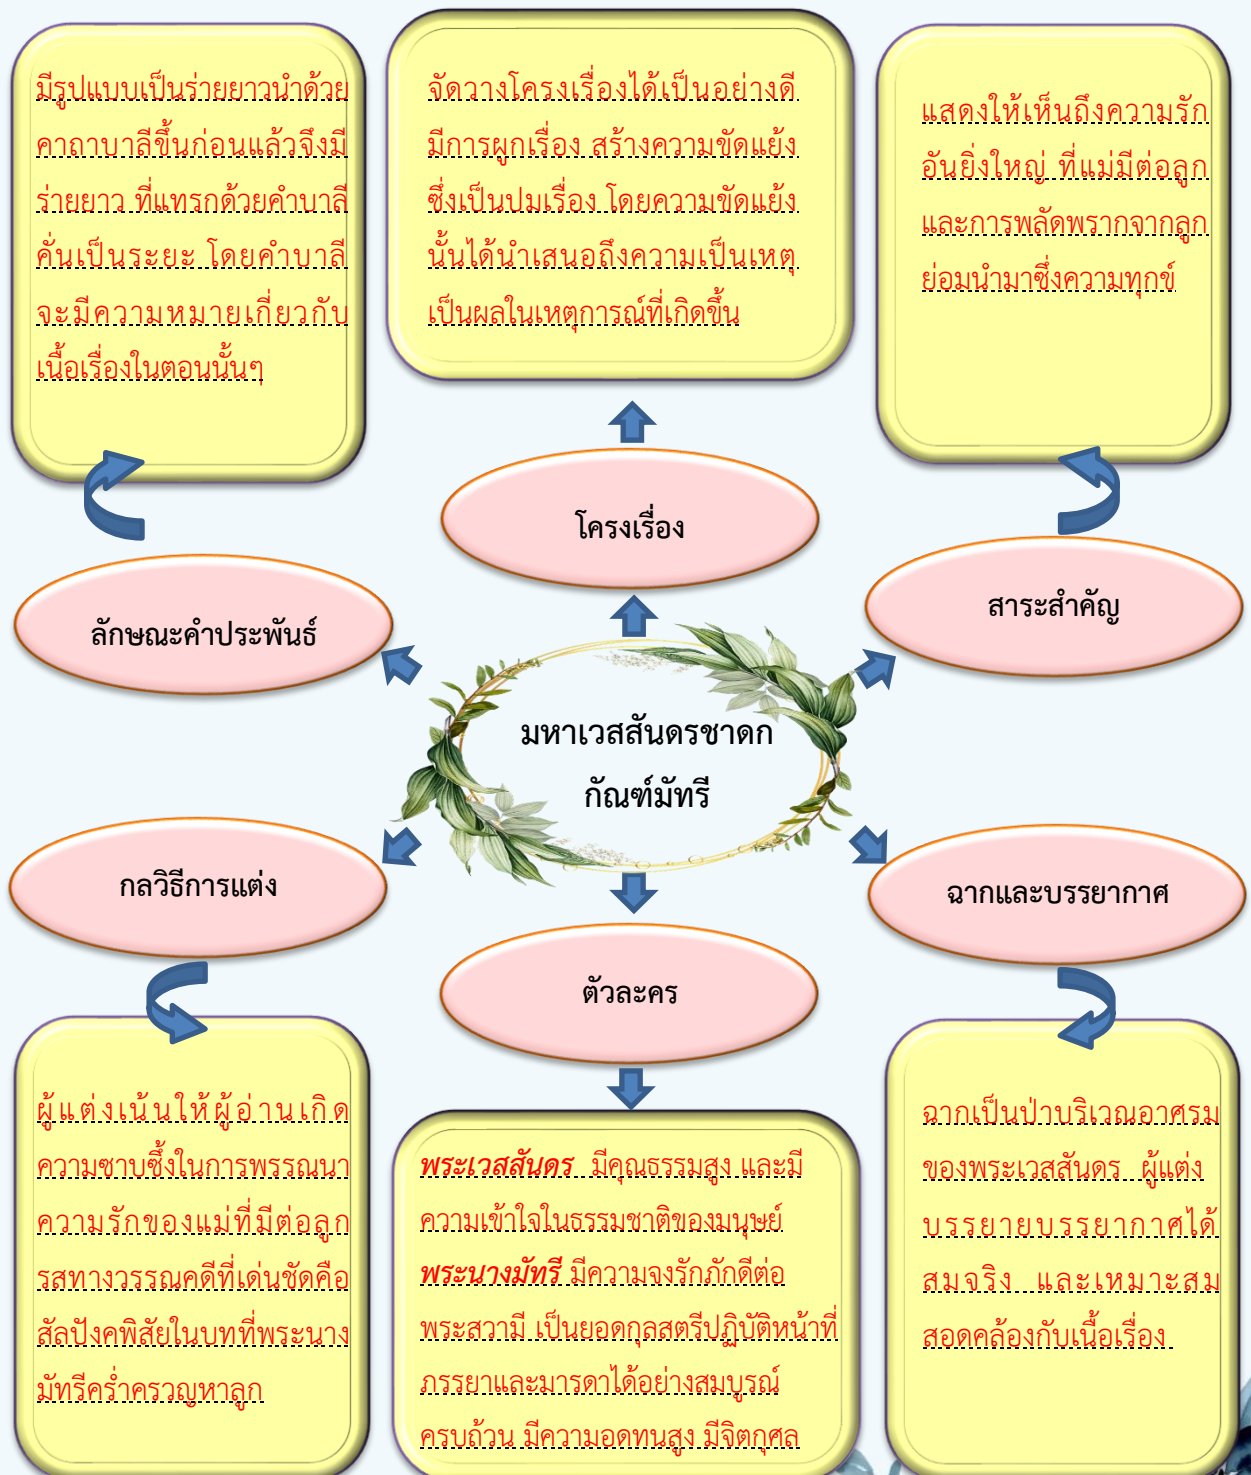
มีรูปแบบเป็นร่ายยาวนำด้วยคาถาบาลีขึ้นก่อนแล้วจึงมีร่ายยาว ที่แทรกด้วยคำบาลีคั่นเป็นระยะ โดยคำบาลีจะมีความหมายเกี่ยวกับเนื้อเรื่องในตอนนั้นๆ

จัดวางโครงเรื่องได้เป็นอย่างดี มีการผูกเรื่อง สร้างความขัดแย้ง ซึ่งเป็นปมเรื่อง โดยความขัดแย้งนั้นได้นำเสนอถึงความเป็นเหตุเป็นผลในเหตุการณ์ที่เกิดขึ้น

แสดงให้เห็นถึงความรักอันยิ่งใหญ่ ที่แม่มีต่อลูก และการพลัดพรากจากลูกย่อมนำมาซึ่งความทุกข์

โครงเรื่อง

ลักษณะคำประพันธ์

สาระสำคัญ

มหาเวสสันดรชาดก
กัณฑ์มัทรี

กลวิธีการแต่ง

ฉากและบรรยากาศ

ตัวละคร

ผู้แต่งเน้นให้ผู้อ่านเกิดความซาบซึ้งในการพรรณนาความรักของแม่ที่มีต่อลูก รสทางวรรณคดีที่เด่นชัดคือสัลปังคพิสัยในบทที่พระนางมัทรีคร่ำครวญหาลูก

พระเวสสันดร มีคุณธรรมสูง และมีความเข้าใจในธรรมชาติของมนุษย์ พระนางมัทรี มีความจงรักภักดีต่อพระสวามี เป็นยอดกุลสตรีปฏิบัติหน้าที่ภรรยาและมารดาได้อย่างสมบูรณ์ครบถ้วน มีความอดทนสูง มีจิตกุศล

ฉากเป็นป่าบริเวณอาศรมของพระเวสสันดร ผู้แต่งบรรยายบรรยากาศได้สมจริง และเหมาะสมสอดคล้องกับเนื้อเรื่อง